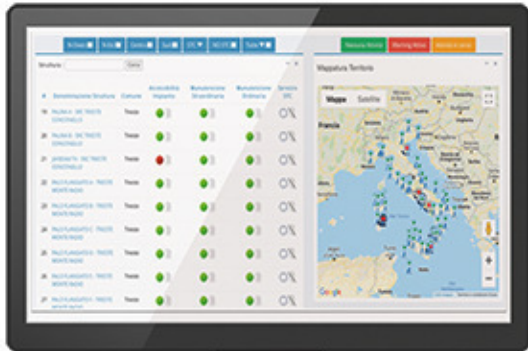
Nessuna Novità
Warning Attivi
Allarmi In corso

Struttura
Cerca

Mappatura Territorio

Mappa
Satellite

| # | Denominazione Struttura | Costruttore | Accessibilità Impianto | Manutenzione Straordinaria | Manutenzione Ordinaria | Servizio DTC |
|---|---|---|---|---|---|---|
| 19 | PALINA 8 - SKC TRIESTE CONTENELLO | Trieste | | | | 0% |
| 20 | PALINA 8 - SKC TRIESTE CONTENELLO | Trieste | | | | 0% |
| 21 | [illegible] | Trieste | | | | 0% |
| 22 | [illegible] TRIESTE MONTE RADIO | Trieste | | | | 0% |
| 23 | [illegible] TRIESTE MONTE RADIO | Trieste | | | | 0% |
| 24 | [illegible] TRIESTE MONTE RADIO | Trieste | | | | 0% |
| 25 | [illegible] TRIESTE MONTE RADIO | Trieste | | | | 0% |
| 26 | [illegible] TRIESTE MONTE RADIO | Trieste | | | | 0% |
| 27 | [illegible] TRIESTE MONTE RADIO | Trieste | | | | 0% |

Francia
Google